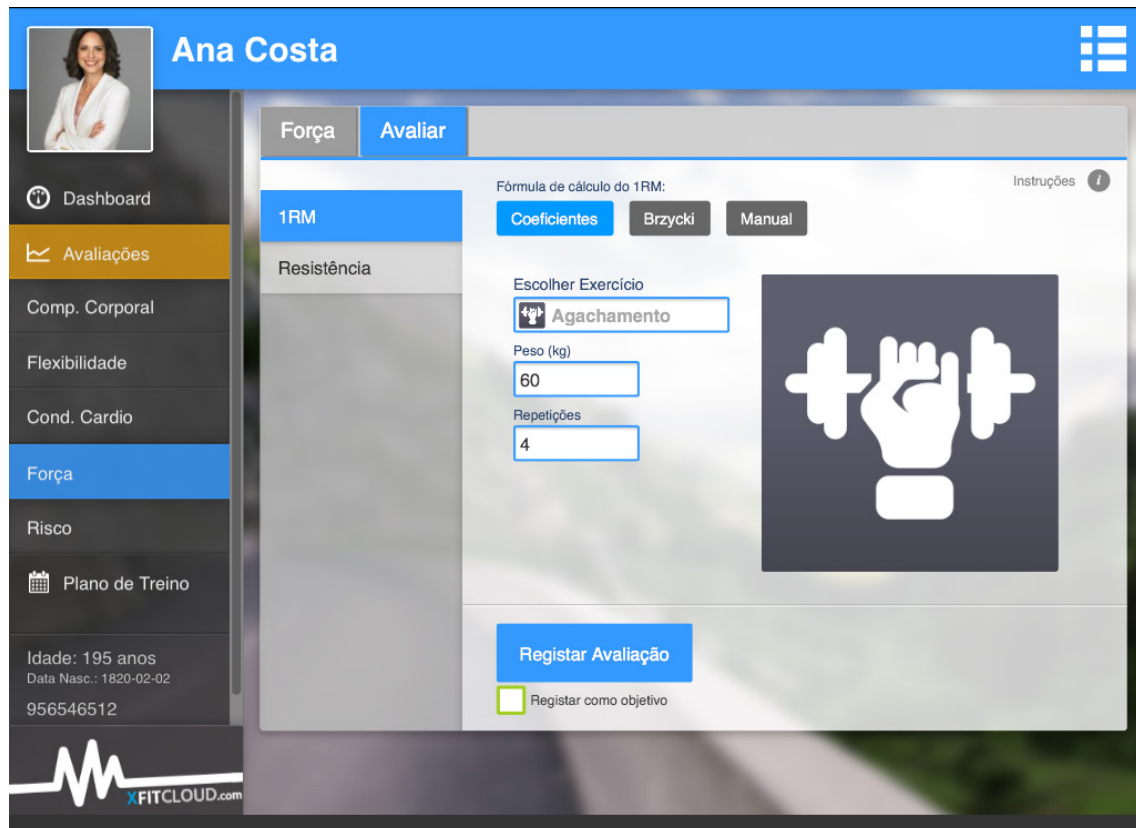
Ana Costa

Dashboard
Avaliações
Comp. Corporal
Flexibilidade
Cond. Cardio
Força
Risco
Plano de Treino

Idade: 195 anos
Data Nasc.: 1820-02-02
956546512

XFITCLOUD.com

Força
Avaliar

1RM
Resistência

Fórmula de cálculo do 1RM:
Instruções
Coeficientes
Brzycki
Manual

Escolher Exercício
Agachamento
Peso (kg)
60
Repetições
4

Registar Avaliação
Registar como objetivo